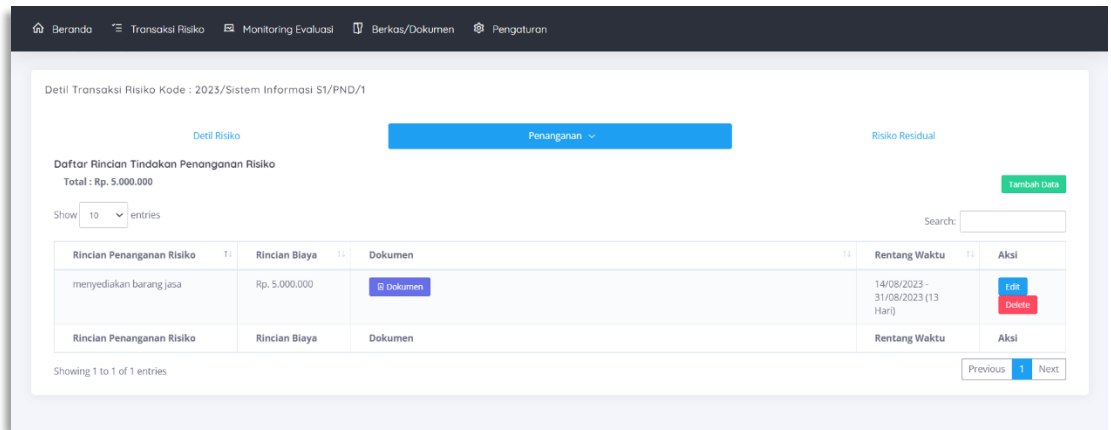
Beranda Transaksi Risiko Monitoring Evaluasi Berkas/Dokumen Pengaturan

Detil Transaksi Risiko Kode : 2023/Sistem Informasi S1/PND/1

Detil Risiko Penanganan Risiko Residual

Daftar Rincian Tindakan Penanganan Risiko
Total : Rp. 5.000.000

Tambah Data

Show 10 entries

Search:

| Rincian Penanganan Risiko | Rincian Biaya | Dokumen | Rentang Waktu | Aksi |
|---|---|---|---|---|
| menyediakan barang jasa | Rp. 5.000.000 | Dokumen | 14/08/2023 - 31/08/2023 (13 Hari) | Edit Delete |
| Rincian Penanganan Risiko | Rincian Biaya | Dokumen | Rentang Waktu | Aksi |

Showing 1 to 1 of 1 entries

Previous 1 Next